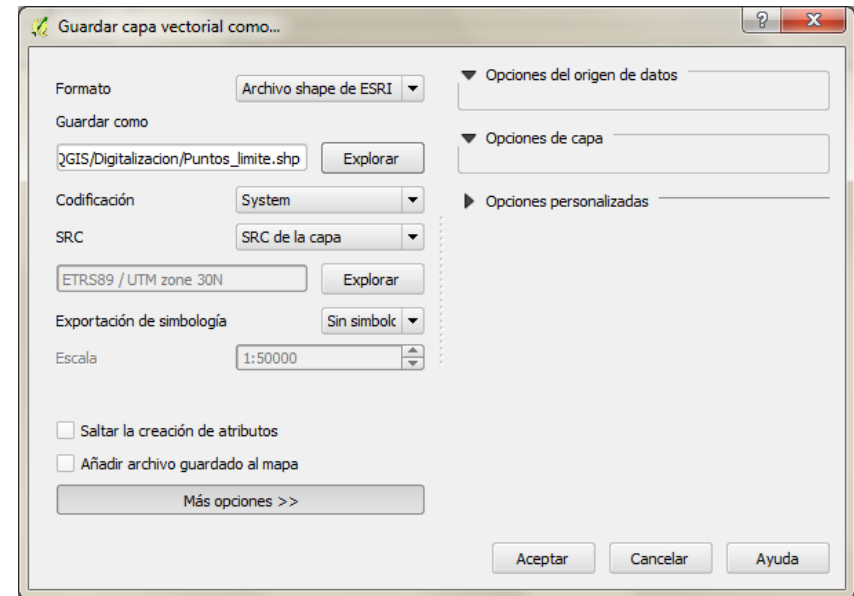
Guardar capa vectorial como...

?

x

Formato

Archivo shape de ESRI

Guardar como

QGIS/Digitalizacion/Puntos_limite.shp

Explorar

Codificación

System

SRC

SRC de la capa

ETRS89 / UTM zone 30N

Explorar

Exportación de simbología

Sin simbolc

Escala

1:50000

Saltar la creación de atributos

Añadir archivo guardado al mapa

Más opciones >>

Opciones del origen de datos

Opciones de capa

Opciones personalizadas

Aceptar

Cancelar

Ayuda